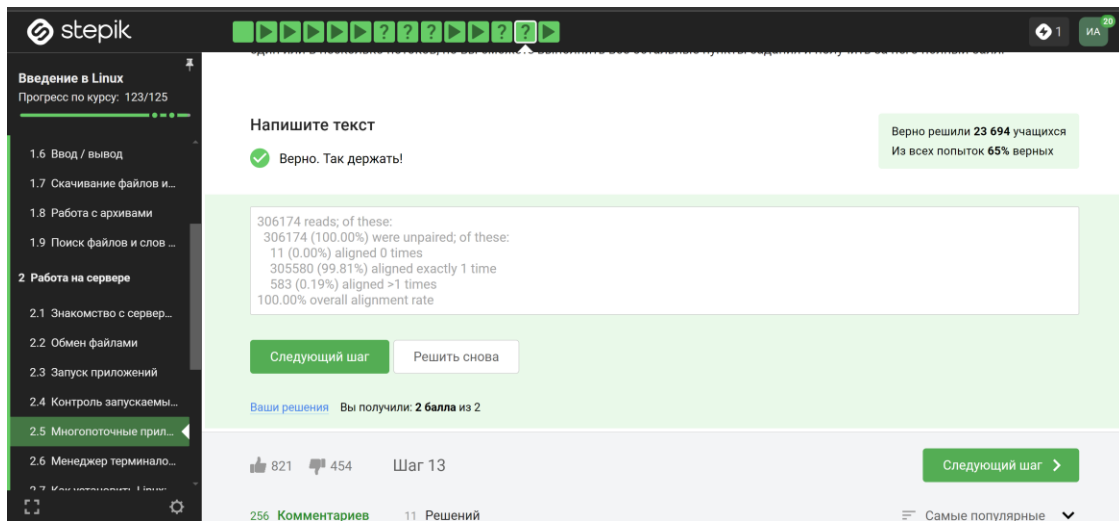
stepik

1

ИА 20

Введение в Linux
Прогресс по курсу: 123/125

1.6 Ввод / вывод
1.7 Скачивание файлов и...
1.8 Работа с архивами
1.9 Поиск файлов и слов ...
2 Работа на сервере
2.1 Знакомство с сервер...
2.2 Обмен файлами
2.3 Запуск приложений
2.4 Контроль запускаемы...
2.5 Многопоточные прил...
2.6 Менеджер терминало...
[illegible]

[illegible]

Напишите текст

Верно. Так держать!

Верно решили **23 694** учащихся
Из всех попыток **65%** верных

306174 reads; of these:
306174 (100.00%) were unpaired; of these:
11 (0.00%) aligned 0 times
305580 (99.81%) aligned exactly 1 time
583 (0.19%) aligned >1 times
100.00% overall alignment rate

Следующий шаг

Решить снова

Ваши решения Вы получили: **2 балла** из 2

821 454 Шаг 13

Следующий шаг

256 Комментариев 11 Решений

Самые популярные